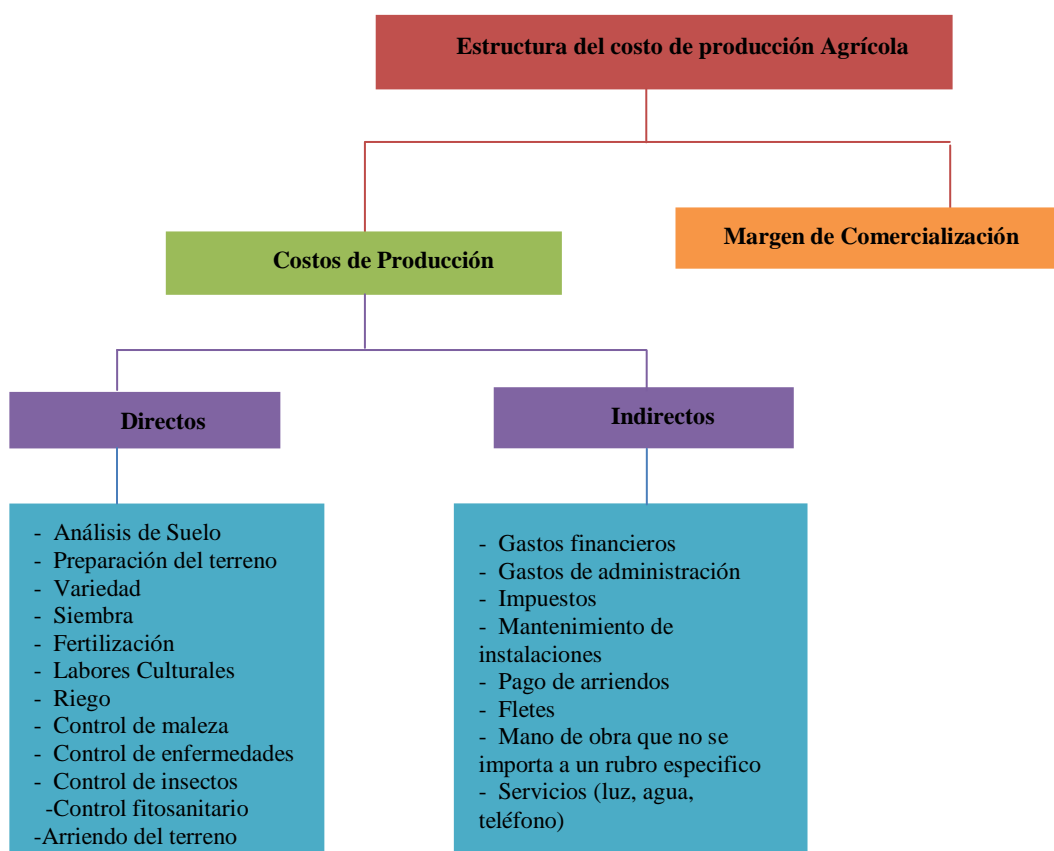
Estructura del costo de producción Agrícola

Costos de Producción

Margen de Comercialización

Directos

Indirectos

- Análisis de Suelo
- Preparación del terreno
- Variedad
- Siembra
- Fertilización
- Labores Culturales
- Riego
- Control de maleza
- Control de enfermedades
- Control de insectos
-Control fitosanitario
-Arriendo del terreno

- Gastos financieros
- Gastos de administración
- Impuestos
- Mantenimiento de instalaciones
- Pago de arriendos
- Fletes
- Mano de obra que no se importa a un rubro especifico
- Servicios (luz, agua, teléfono)